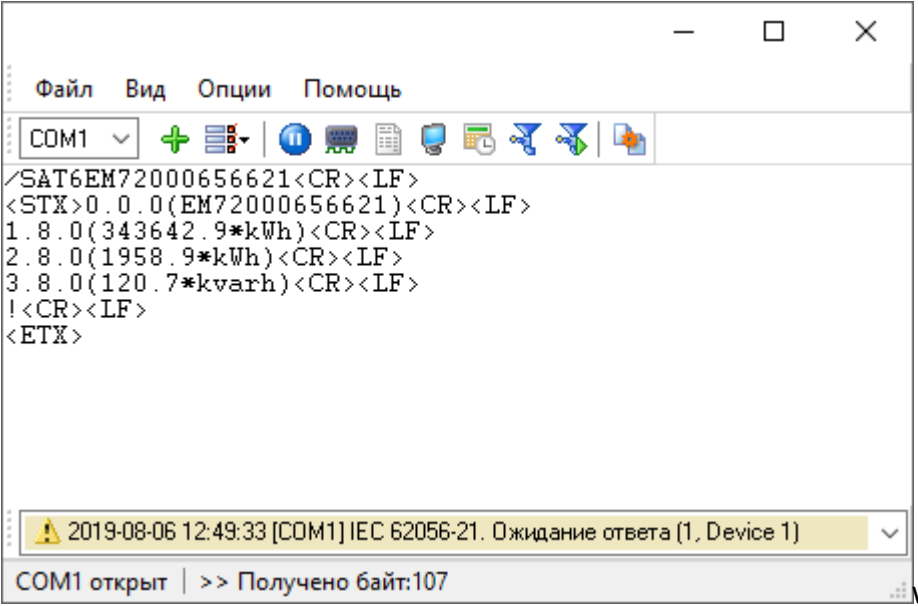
Файл Вид Опции Помощь

COM1

/SAT6EM72000656621<CR><LF>
<STX>0.0.0(EM72000656621)<CR><LF>
1.8.0(343642.9*kWh)<CR><LF>
2.8.0(1958.9*kWh)<CR><LF>
3.8.0(120.7*kvarh)<CR><LF>
!<CR><LF>
<ETX>

2019-08-06 12:49:33 [COM1] IEC 62056-21. Ожидание ответа (1, Device 1)

COM1 открыт | >> Получено байт:107